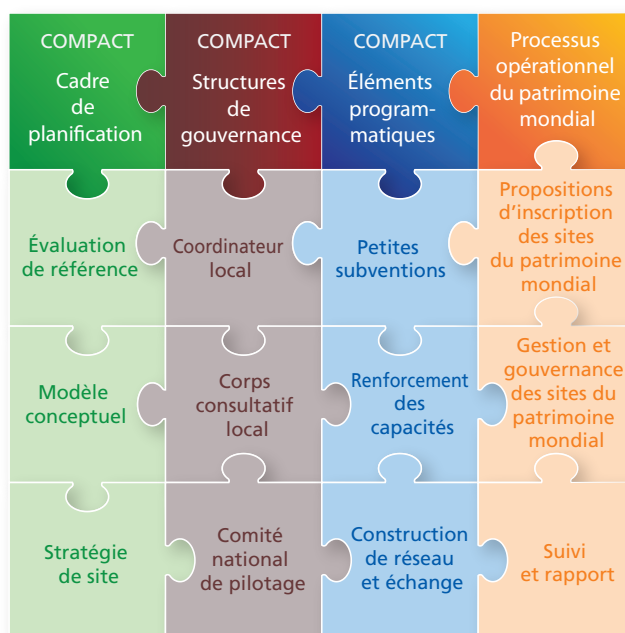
| COMPACT Cadre de planification | COMPACT Structures de gouvernance | COMPACT Éléments programmatiques | Processus opérationnel du patrimoine mondial |
|---|---|---|---|
| Évaluation de référence | Coordinateur local | Petites subventions | Propositions d'inscription des sites du patrimoine mondial |
| Modèle conceptuel | Corps consultatif local | Renforcement des capacités | Gestion et gouvernance des sites du patrimoine mondial |
| Stratégie de site | Comité national de pilotage | Construction de réseau et échange | Suivi et rapport |